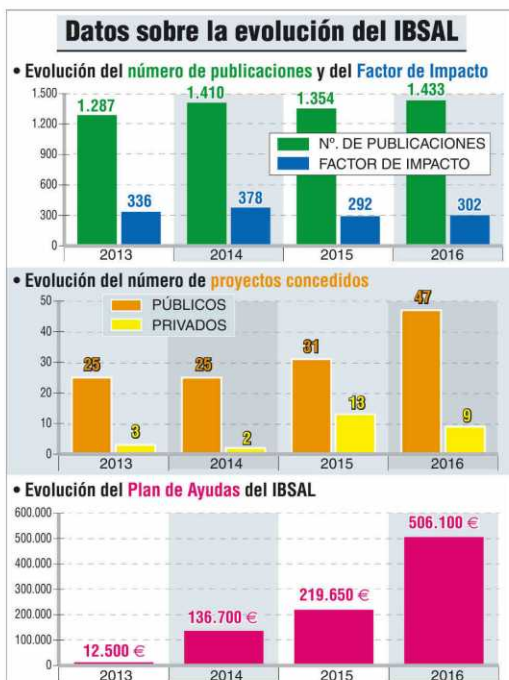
Datos sobre la evolución del IBSAL

• Evolución del número de publicaciones y del Factor de Impacto

| | 2013 | 2014 | 2015 | 2016 |
|---|---|---|---|---|
| Nº. DE PUBLICACIONES | 1.287 | 1.410 | 1.354 | 1.433 |
| FACTOR DE IMPACTO | 336 | 378 | 292 | 302 |

1.500
1.200
900
600
300
0

• Evolución del número de proyectos concedidos

| | 2013 | 2014 | 2015 | 2016 |
|---|---|---|---|---|
| PÚBLICOS | 25 | 25 | 31 | 47 |
| PRIVADOS | 3 | 2 | 13 | 9 |

50
40
30
20
10
0

• Evolución del Plan de Ayudas del IBSAL

| 2013 | 2014 | 2015 | 2016 |
|---|---|---|---|
| 12.500 € | 136.700 € | 219.650 € | 506.100 € |

600.000
500.000
400.000
300.000
200.000
100.000
0